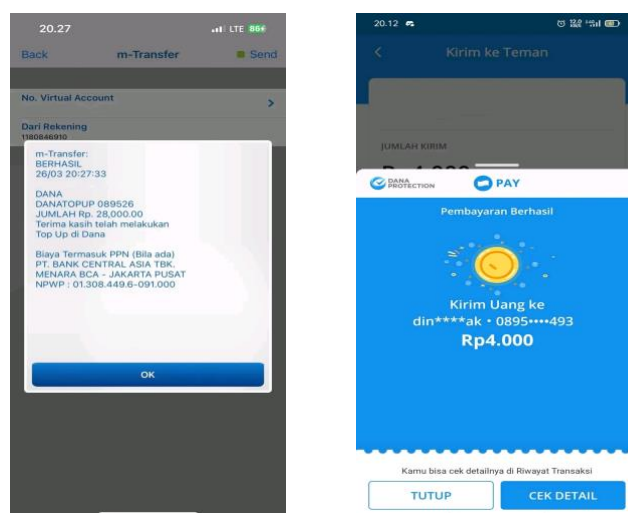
20.27
LTE 86
Back
m-Transfer
Send

No. Virtual Account

Dari Rekening
1180846910

m-Transfer:
BERHASIL
26/03 20:27:33

DANA
DANATOPUP 089526
JUMLAH Rp. 28,000.00
Terima kasih telah melakukan Top Up di Dana

Biaya Termasuk PPN (Bila ada)
PT. BANK CENTRAL ASIA TBK.
MENARA BCA - JAKARTA PUSAT
NPWP : 01.308.449.6-091.000

OK

20.12
Kirim ke Teman

JUMLAH KIRIM
Rp4.000

DANA PROTECTION
PAY

Pembayaran Berhasil

Kirim Uang ke
din****ak • 0895••••493
Rp4.000

Kamu bisa cek detailnya di Riwayat Transaksi
TUTUP
CEK DETAIL